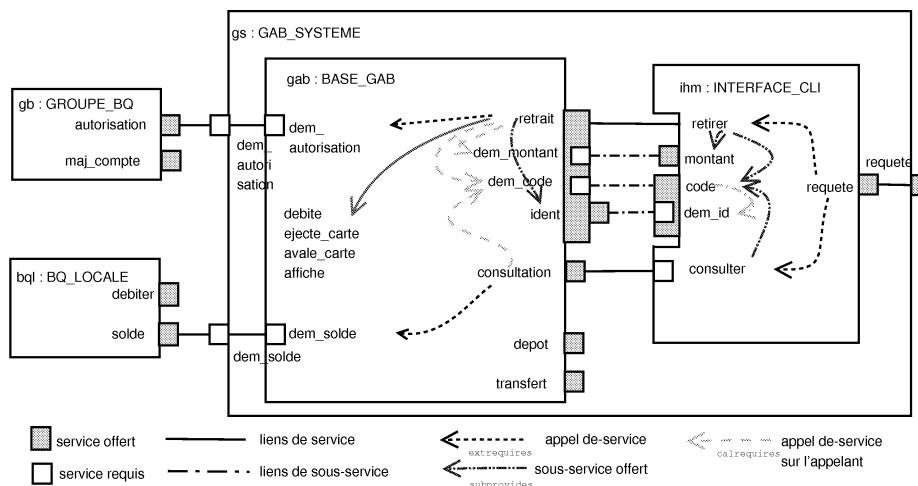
gs : GAB_SYSTEME

gb : GROUPE_BQ
autorisation
maj_compte

gab : BASE_GAB
dem_autorisation
dem_autorisation
debite
ejecte_carte
avale_carte
affiche
retrait
dem_montant
dem_code
ident
consultation
dem_solde
depot
transfert

bql : BQ_LOCALE
debiter
solde
dem_solde

ihm : INTERFACE_CLI
retirer
montant
code
dem_id
requete
consulter
requete

service offert
service requis
liens de service
liens de sous-service
appel de-service
extrequires
sous-service offert
subprovides
appel de-service sur l'appelant
calrequires